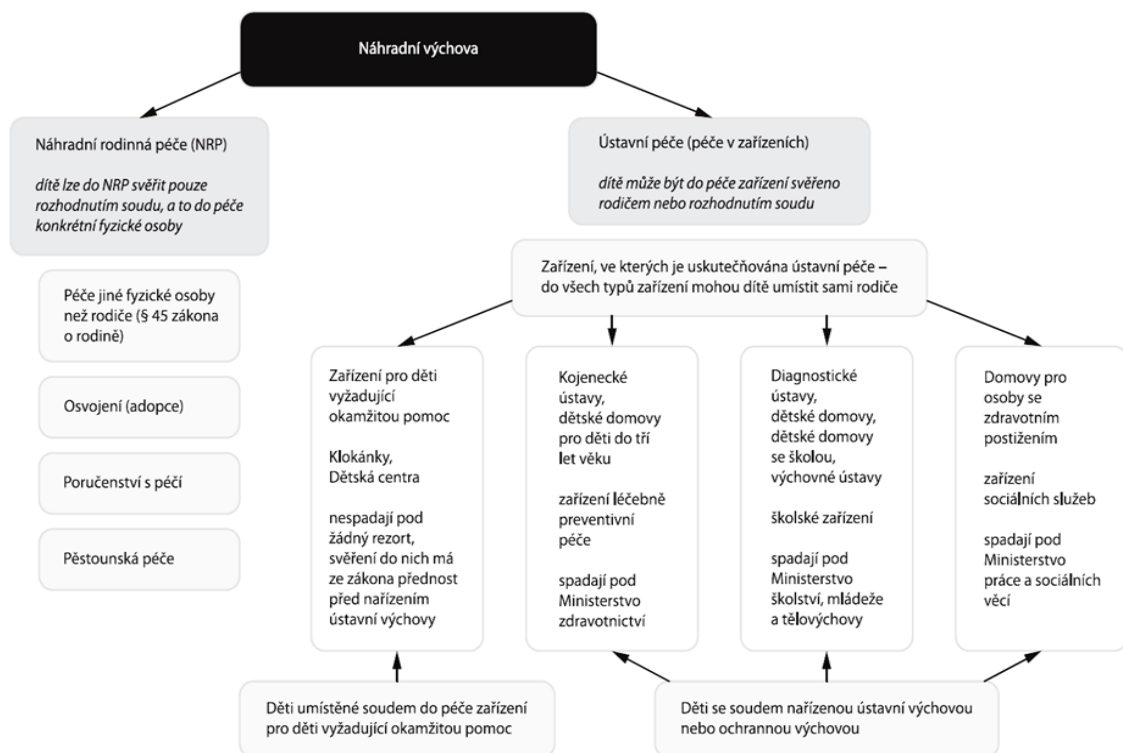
Náhradní výchova

Náhradní rodinná péče (NRP)

*dítě lze do NRP svěřit pouze rozhodnutím soudu, a to do péče konkrétní fyzické osoby*

Péče jiné fyzické osoby než rodiče (§ 45 zákona o rodině)

Osvojení (adopce)

Poručenství s péčí

Pěstounská péče

Ústavní péče (péče v zařízeních)

*dítě může být do péče zařízení svěřeno rodičem nebo rozhodnutím soudu*

Zařízení, ve kterých je uskutečňována ústavní péče – do všech typů zařízení mohou dítě umístit sami rodiče

Zařízení pro děti vyžadující okamžitou pomoc

Klokánky, Dětská centra

nespadají pod žádný rezort, svěření do nich má ze zákona přednost před nařízením ústavní výchovy

Kojenecké ústavy, dětské domovy pro děti do tří let věku

zařízení léčebně preventivní péče

spadají pod Ministerstvo zdravotnictví

Diagnostické ústavy, dětské domovy, dětské domovy se školou, výchovné ústavy

školské zařízení

spadají pod Ministerstvo školství, mládeže a tělovýchovy

Domovy pro osoby se zdravotním postižením

zařízení sociálních služeb

spadají pod Ministerstvo práce a sociálních věcí

Děti umístěné soudem do péče zařízení pro děti vyžadující okamžitou pomoc

Děti se soudem nařízenou ústavní výchovou nebo ochrannou výchovou